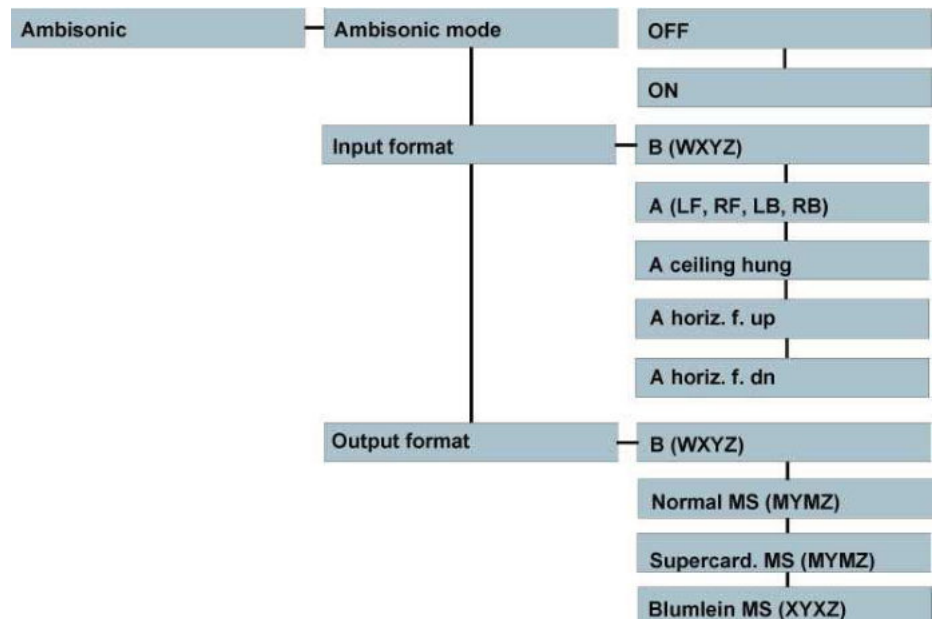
Ambisonic

Ambisonic mode

OFF

ON

Input format

B (WXYZ)

A (LF, RF, LB, RB)

A ceiling hung

A horiz. f. up

A horiz. f. dn

Output format

B (WXYZ)

Normal MS (MYMZ)

Supercard. MS (MYMZ)

Blumlein MS (XYXZ)